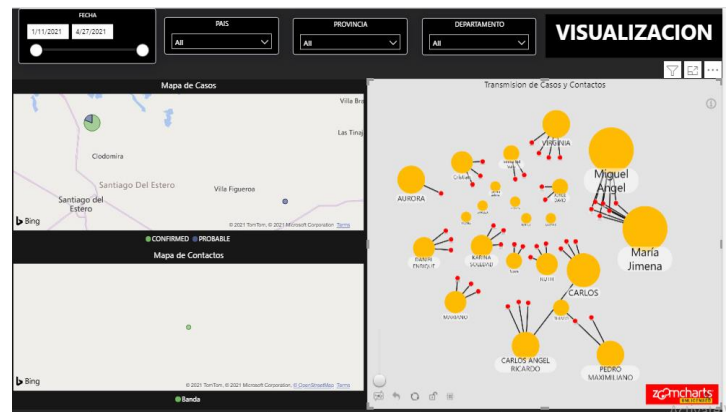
FECHA
1/11/2021
4/27/2021

PAIS
All

PROVINCIA
All

DEPARTAMENTO
All

VISUALIZACION

Mapa de Casos

Villa Bra
Las Tinaj
Clodomira
Santiago Del Estero
Santiago del Estero
Villa Figueroa
Bing
© 2021 TomTom, © 2021 Microsoft Corporation Terms

CONFIRMED PROBABLE

Mapa de Contactos

Bing
© 2021 TomTom, © 2021 Microsoft Corporation, © OpenStreetMap Terms

Banda

Transmision de Casos y Contactos

VIRGINIA
Miguel Angel
AURORA
María Jimena
CARLOS
CARLOS ANGEL RICARDO
PEDRO MAXIMILIANO
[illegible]

zoomcharts